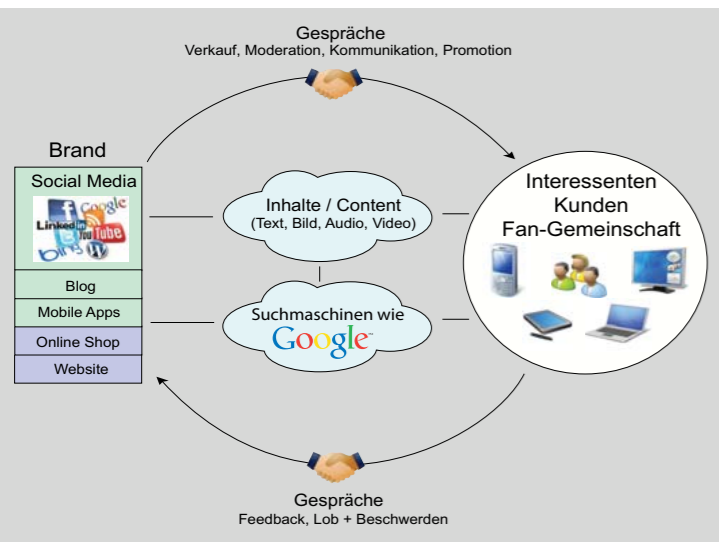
Gespräche
Verkauf, Moderation, Kommunikation, Promotion

Brand

Social Media

Linked in
Google
YouTube
blog

Blog

Mobile Apps

Online Shop

Website

Inhalte / Content
(Text, Bild, Audio, Video)

Suchmaschinen wie
Google

Interessenten
Kunden
Fan-Gemeinschaft

Gespräche
Feedback, Lob + Beschwerden